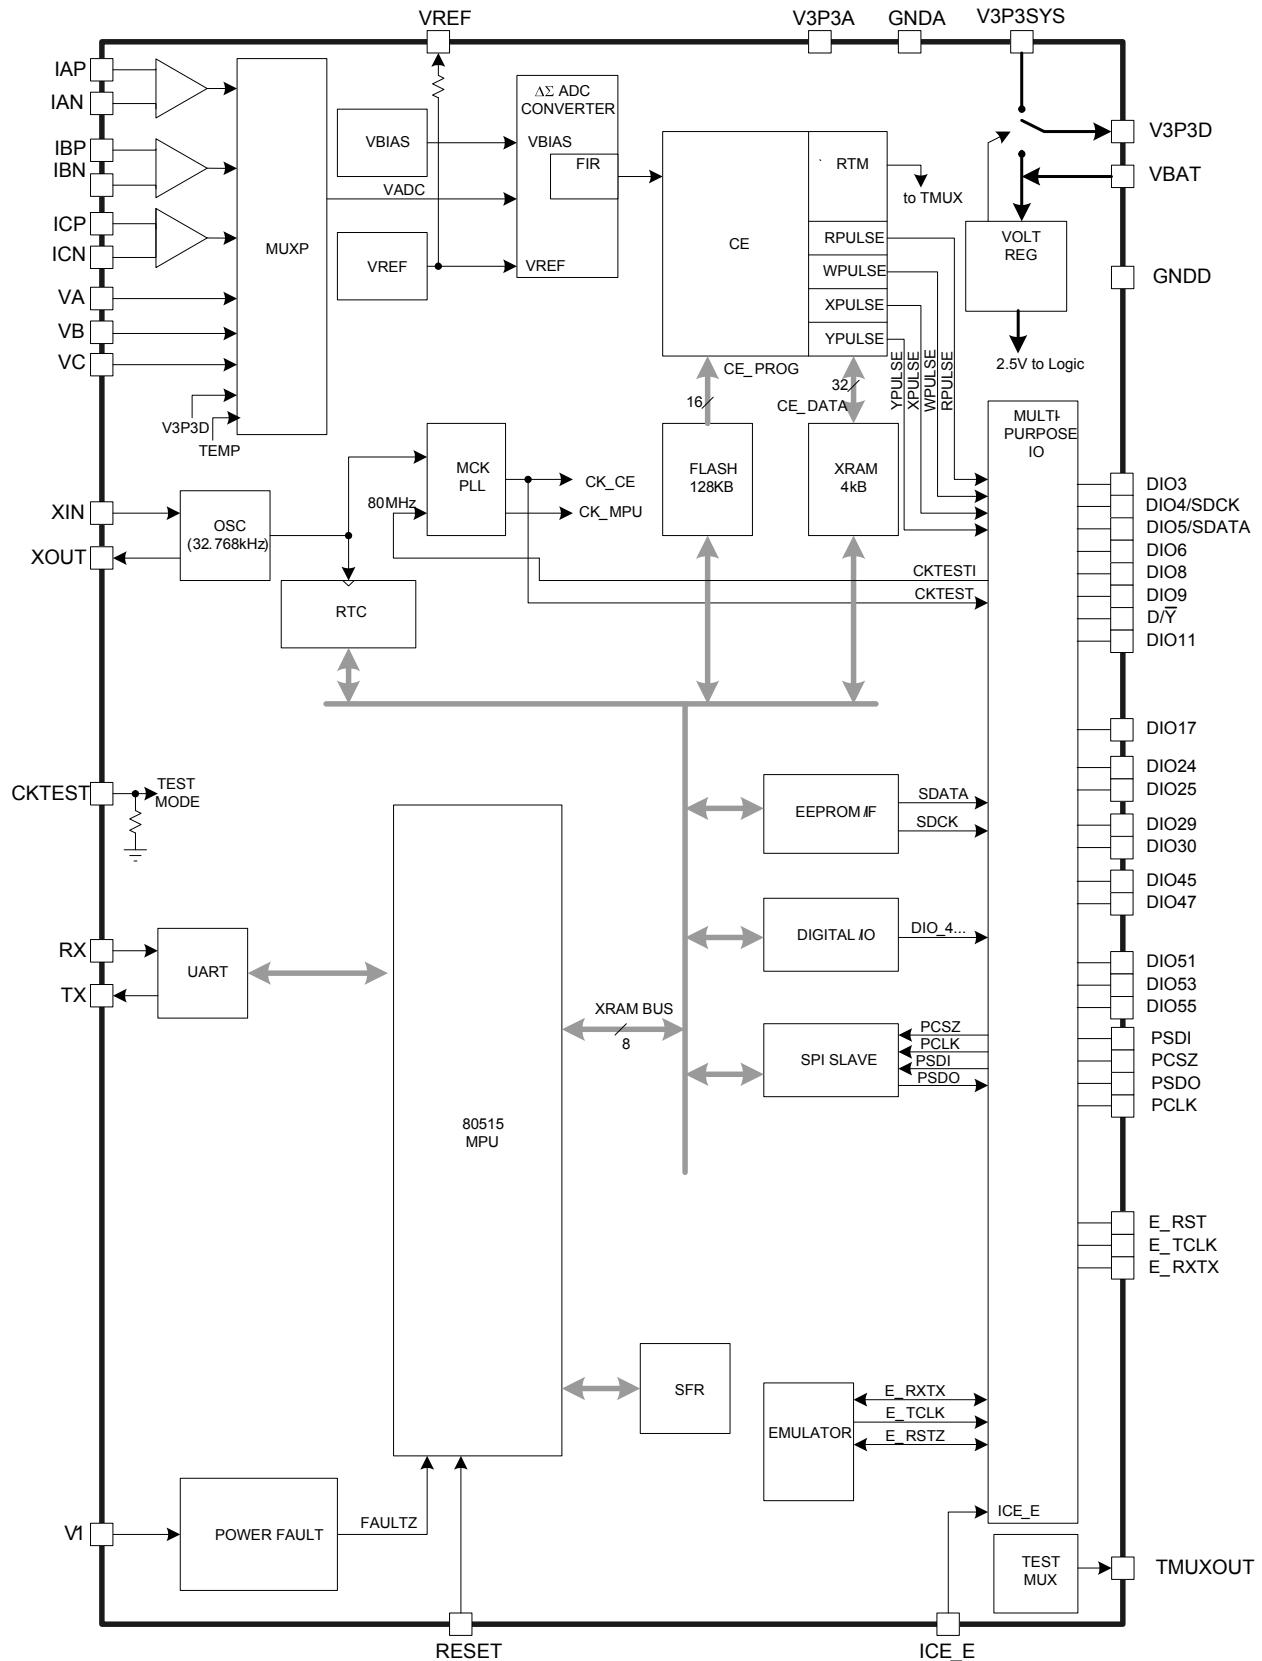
VREF
V3P3A
GNDA
V3P3SYS

IAP
IAN
IBP
IBN
ICP
ICN
VA
VB
VC
V3P3D
TEMP
MUXP

VBIAS
VREF
VADC

$\Delta\Sigma$ ADC CONVERTER
VBIAS
FIR
VREF

CE
RTM
to TMUX
RPULSE
WPULSE
XPULSE
YPULSE
CE_PROG
32
CE_DATA
16

YPULSE
XPULSE
WPULSE
RPULSE

V3P3D
VBAT
VOLT REG
2.5V to Logic
GNDD

MULTI-PURPOSE IO

XIN
XOUT
OSC (32.768kHz)
MCK PLL
80MHz
CK_CE
CK_MPU
FLASH 128KB
XRAM 4kB
RTC
CKTESTI
CKTEST

DIO3
DIO4/SDCK
DIO5/SDATA
DIO6
DIO8
DIO9
D/$\overline{Y}$
DIO11
DIO17
DIO24
DIO25
DIO29
DIO30
DIO45
DIO47
DIO51
DIO53
DIO55
PSDI
PCSZ
PSDO
PCLK
E_RST
E_TCLK
E_RXTX

CKTEST
TEST MODE

EEPROM I/F
SDATA
SDCK
DIGITAL I/O
DIO_4...

RX
TX
UART

XRAM BUS
8

SPI SLAVE
PCSZ
PCLK
PSDI
PSDO

80515 MPU

SFR

EMULATOR
E_RXTX
E_TCLK
E_RSTZ

ICE_E

V1
POWER FAULT
FAULTZ

TEST MUX
TMUXOUT

RESET
ICE_E